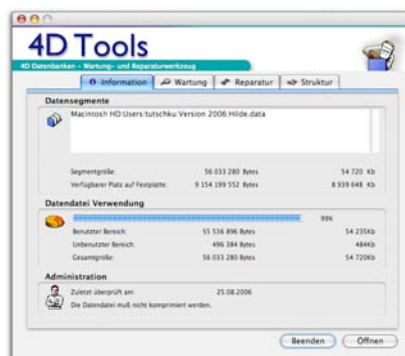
4D Tools
4D Datenbanken - Wartungs- und Reparaturwerkzeug

Information | Wartung | Reparatur | Struktur

Datensegmente

Macintosh HD:Users:tutschku:Version 2006:Hilde.data

| | | |
|---|---|---|
| Segmentgröße: | 56 033 280 Bytes | 54 720 Kb |
| Verfügbarer Platz auf Festplatte: | 9 154 199 552 Bytes | 8 939 648 Kb |

Datendatei Verwendung

99%

| | | |
|---|---|---|
| Benutzter Bereich: | 55 536 896 Bytes | 54 235Kb |
| Unbenutzter Bereich: | 496 384 Bytes | 484Kb |
| Gesamtgröße: | 56 033 280 Bytes | 54 720Kb |

Administration

Zuletzt überprüft am: 25.08.2006

Die Datendatei muß nicht komprimiert werden.

Beenden | Öffnen